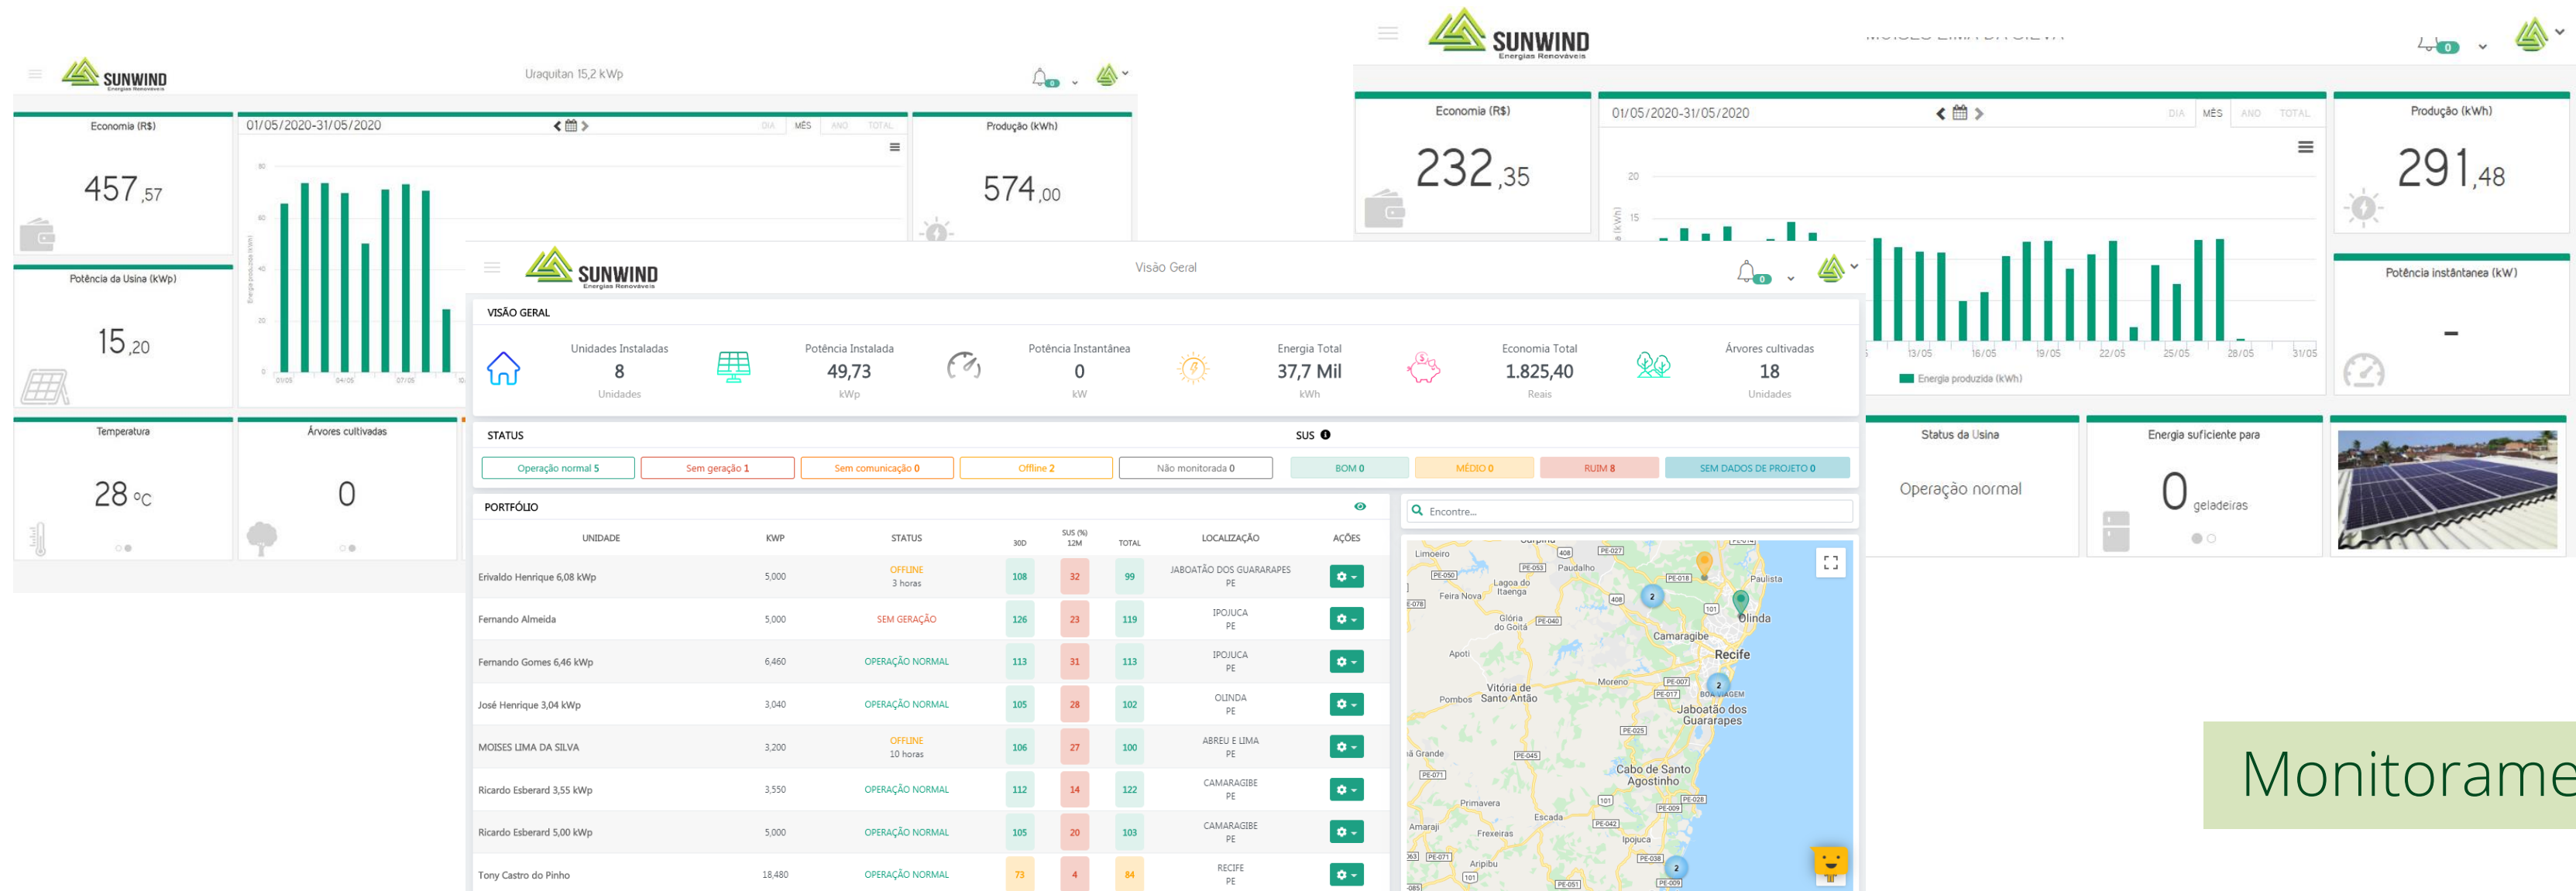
SUNWIND
Energias Renováveis

Uraquitan 15,2 kWp

Economia (R$)
457,57

01/05/2020-31/05/2020
DIA MÊS ANO TOTAL

Produção (kWh)
574,00

Potência da Usina (kWp)
15,20

Temperatura
28 ºC

Árvores cultivadas
0

SUNWIND
Energias Renováveis

Economia (R$)
232,35

01/05/2020-31/05/2020
DIA MÊS ANO TOTAL

Produção (kWh)
291,48

Potência instântanea (kW)
-

13/05 16/05 19/05 22/05 25/05 28/05 31/05
Energia produzida (kWh)

Status da Usina
Operação normal

Energia suficiente para
0 geladeiras

SUNWIND
Energias Renováveis

Visão Geral

VISÃO GERAL

Unidades Instaladas
8
Unidades

Potência Instalada
49,73
kWp

Potência Instantânea
0
kW

Energia Total
37,7 Mil
kWh

Economia Total
1.825,40
Reais

Árvores cultivadas
18
Unidades

STATUS
Operação normal 5
Sem geração 1
Sem comunicação 0
Offline 2
Não monitorada 0

SUS
BOM 0
MÉDIO 0
RUIM 8
SEM DADOS DE PROJETO 0

PORTFÓLIO

| UNIDADE | KWP | STATUS | 30D | SUS (%) 12M | TOTAL | LOCALIZAÇÃO | AÇÕES |
|---|---|---|---|---|---|---|---|
| Erivaldo Henrique 6,08 kWp | 5,000 | OFFLINE 3 horas | 108 | 32 | 99 | JABOATÃO DOS GUARARAPES PE | |
| Fernando Almeida | 5,000 | SEM GERAÇÃO | 126 | 23 | 119 | IPOJUCA PE | |
| Fernando Gomes 6,46 kWp | 6,460 | OPERAÇÃO NORMAL | 113 | 31 | 113 | IPOJUCA PE | |
| José Henrique 3,04 kWp | 3,040 | OPERAÇÃO NORMAL | 105 | 28 | 102 | OLINDA PE | |
| MOISES LIMA DA SILVA | 3,200 | OFFLINE 10 horas | 106 | 27 | 100 | ABREU E LIMA PE | |
| Ricardo Esberard 3,55 kWp | 3,550 | OPERAÇÃO NORMAL | 112 | 14 | 122 | CAMARAGIBE PE | |
| Ricardo Esberard 5,00 kWp | 5,000 | OPERAÇÃO NORMAL | 105 | 20 | 103 | CAMARAGIBE PE | |
| Tony Castro do Pinho | 18,480 | OPERAÇÃO NORMAL | 73 | 4 | 84 | RECIFE PE | |

Encontre...

Limoeiro Paudalho Lagoa do Itaenga Feira Nova Paulista Olinda Glória do Goitá Camaragibe Recife Apoti Moreno Vitória de Santo Antão Pombos Boa Viagem Jaboatão dos Guararapes Cabo de Santo Agostinho Primavera Escada Amaraji Ipojuca Freixeiras Aripibu

Monitorame